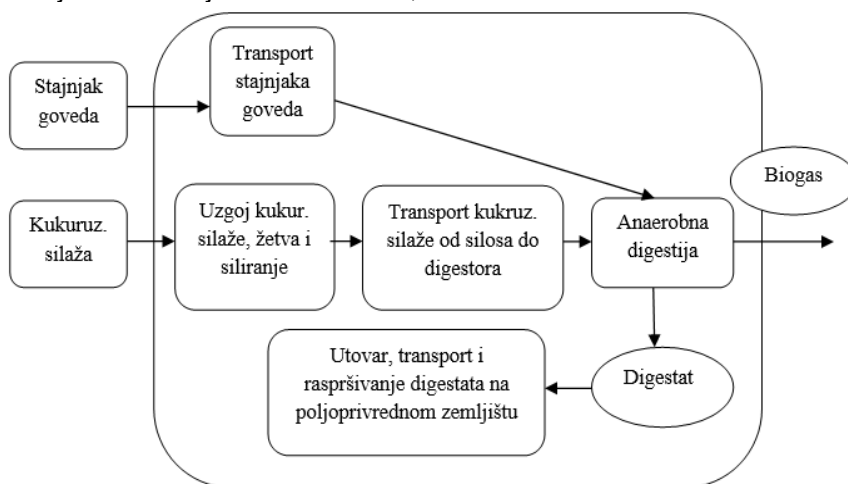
Stajnjak goveda

Transport stajnjaka goveda

Biogas

Kukuruz. silaža

Uzgoj kukur. silaže, žetva i siliranje

Transport kukruz. silaže od silosa do digestora

Anaerobna digestija

Utovar, transport i raspršivanje digestata na poljoprivrednom zemljištu

Digestat